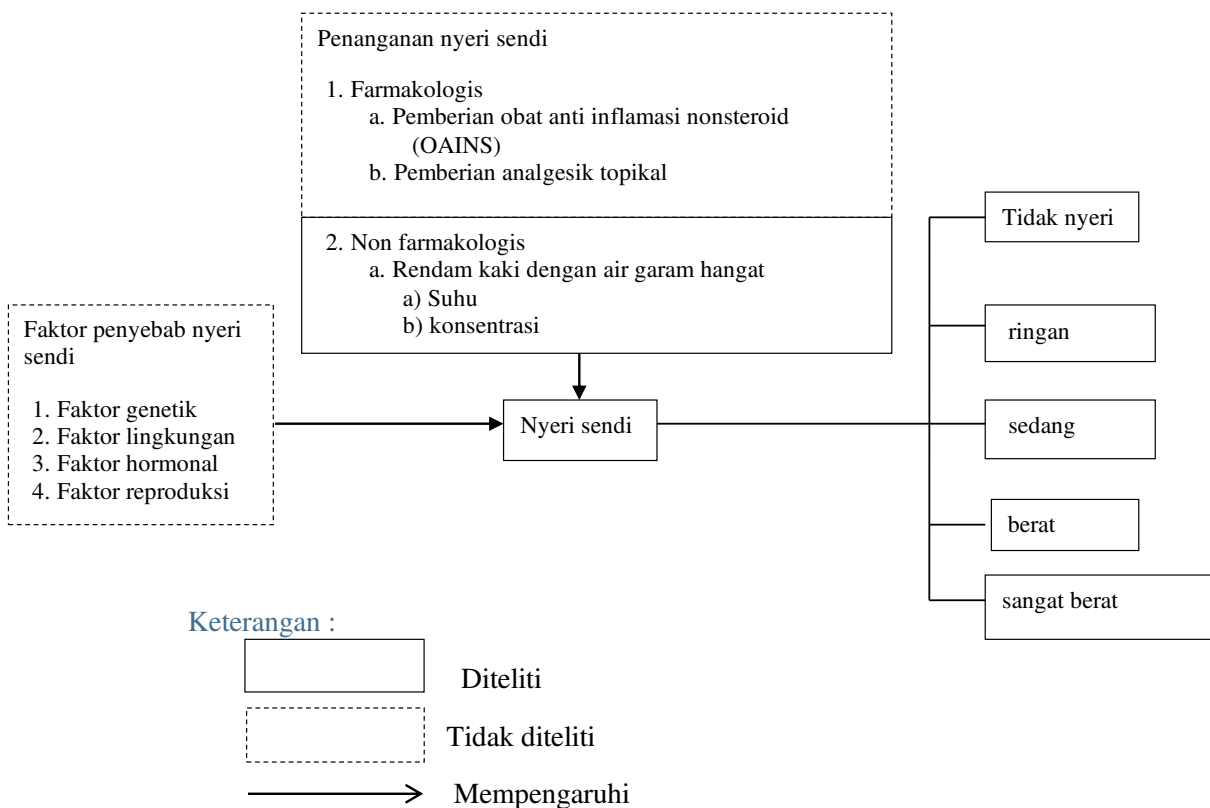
Penanganan nyeri sendi

1. Farmakologis
a. Pemberian obat anti inflamasi nonsteroid (OAINS)
b. Pemberian analgesik topikal

2. Non farmakologis
a. Rendam kaki dengan air garam hangat
a) Suhu
b) konsentrasi

Faktor penyebab nyeri sendi

1. Faktor genetik
2. Faktor lingkungan
3. Faktor hormonal
4. Faktor reproduksi

Nyeri sendi

Tidak nyeri

ringan

sedang

berat

sangat berat

Keterangan :

Diteliti

Tidak diteliti

Mempengaruhi